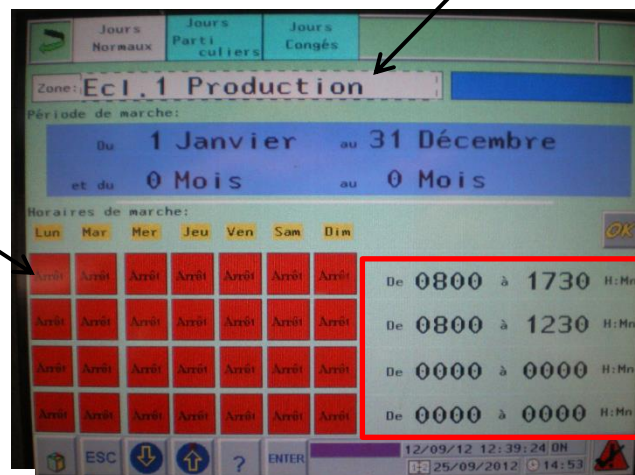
Jours Normaux | Jours Particuliers | Jours Congés

Zone: Ecl.1 Production

Période de marche:

Du 1 Janvier au 31 Décembre

et du 0 Mois au 0 Mois

Horaires de marche:

Lun Mar Mer Jeu Ven Sam Dim

OK

| Arrêt | Arrêt | Arrêt | Arrêt | Arrêt | Arrêt | Arrêt |
|---|---|---|---|---|---|---|
| Arrêt | Arrêt | Arrêt | Arrêt | Arrêt | Arrêt | Arrêt |
| Arrêt | Arrêt | Arrêt | Arrêt | Arrêt | Arrêt | Arrêt |
| Arrêt | Arrêt | Arrêt | Arrêt | Arrêt | Arrêt | Arrêt |

De 0800 à 1730 H:Mn

De 0800 à 1230 H:Mn

De 0000 à 0000 H:Mn

De 0000 à 0000 H:Mn

ESC ? ENTER

12/09/12 12:39:24 ON

25/09/2012 14:53